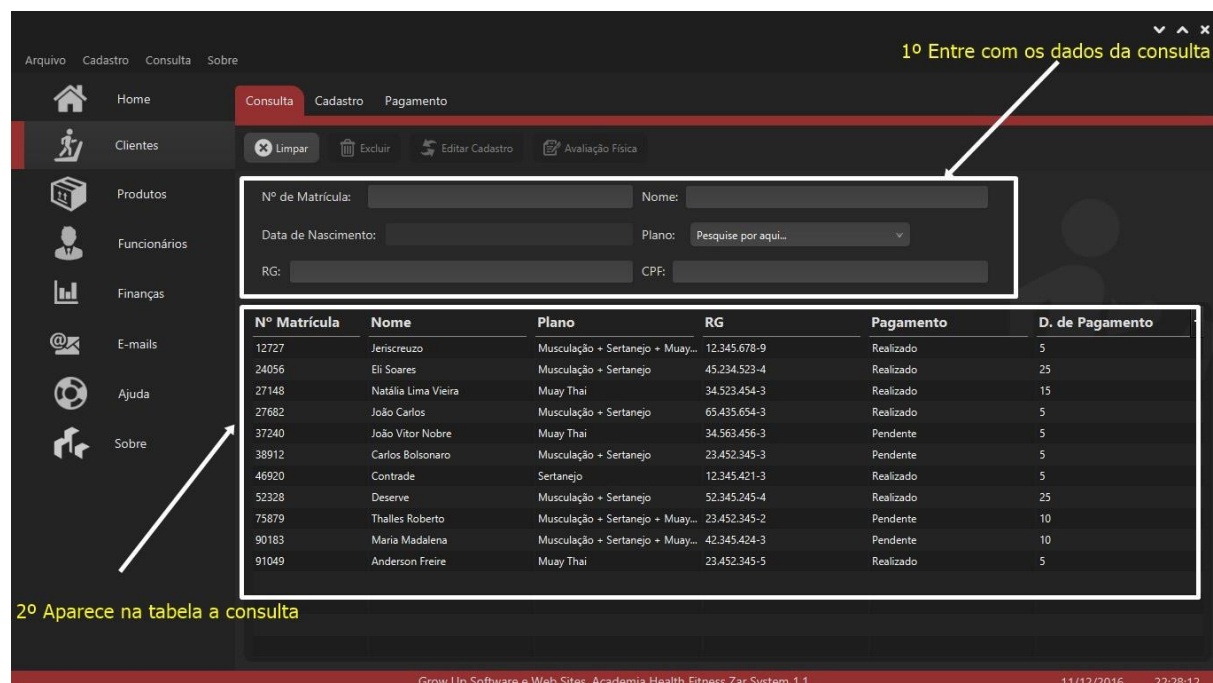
Arquivo Cadastro Consulta Sobre

1º Entre com os dados da consulta

Home
Clientes
Produtos
Funcionários
Finanças
E-mails
Ajuda
Sobre

Consulta Cadastro Pagamento

Limpar Excluir Editar Cadastro Avaliação Física

Nº de Matrícula: Nome:
Data de Nascimento: Plano: Pesquise por aqui...
RG: CPF:

| Nº Matrícula | Nome | Plano | RG | Pagamento | D. de Pagamento |
|---|---|---|---|---|---|
| 12727 | Jeriscreuzo | Musculação + Sertanejo + Muay... | 12.345.678-9 | Realizado | 5 |
| 24056 | Eli Soares | Musculação + Sertanejo | 45.234.523-4 | Realizado | 25 |
| 27148 | Natália Lima Vieira | Muay Thai | 34.523.454-3 | Realizado | 15 |
| 27682 | João Carlos | Musculação + Sertanejo | 65.435.654-3 | Realizado | 5 |
| 37240 | João Vitor Nobre | Muay Thai | 34.563.456-3 | Pendente | 5 |
| 38912 | Carlos Bolsonaro | Musculação + Sertanejo | 23.452.345-3 | Pendente | 5 |
| 46920 | Contrade | Sertanejo | 12.345.421-3 | Realizado | 5 |
| 52328 | Deserve | Musculação + Sertanejo | 52.345.245-4 | Realizado | 25 |
| 75879 | Thalles Roberto | Musculação + Sertanejo + Muay... | 23.452.345-2 | Pendente | 10 |
| 90183 | Maria Madalena | Musculação + Sertanejo + Muay... | 42.345.424-3 | Pendente | 10 |
| 91049 | Anderson Freire | Muay Thai | 23.452.345-5 | Realizado | 5 |

2º Aparece na tabela a consulta

Grow Up Software e Web Sites, Academia Health Fitness Zar System 1.1 11/12/2016 22:28:12